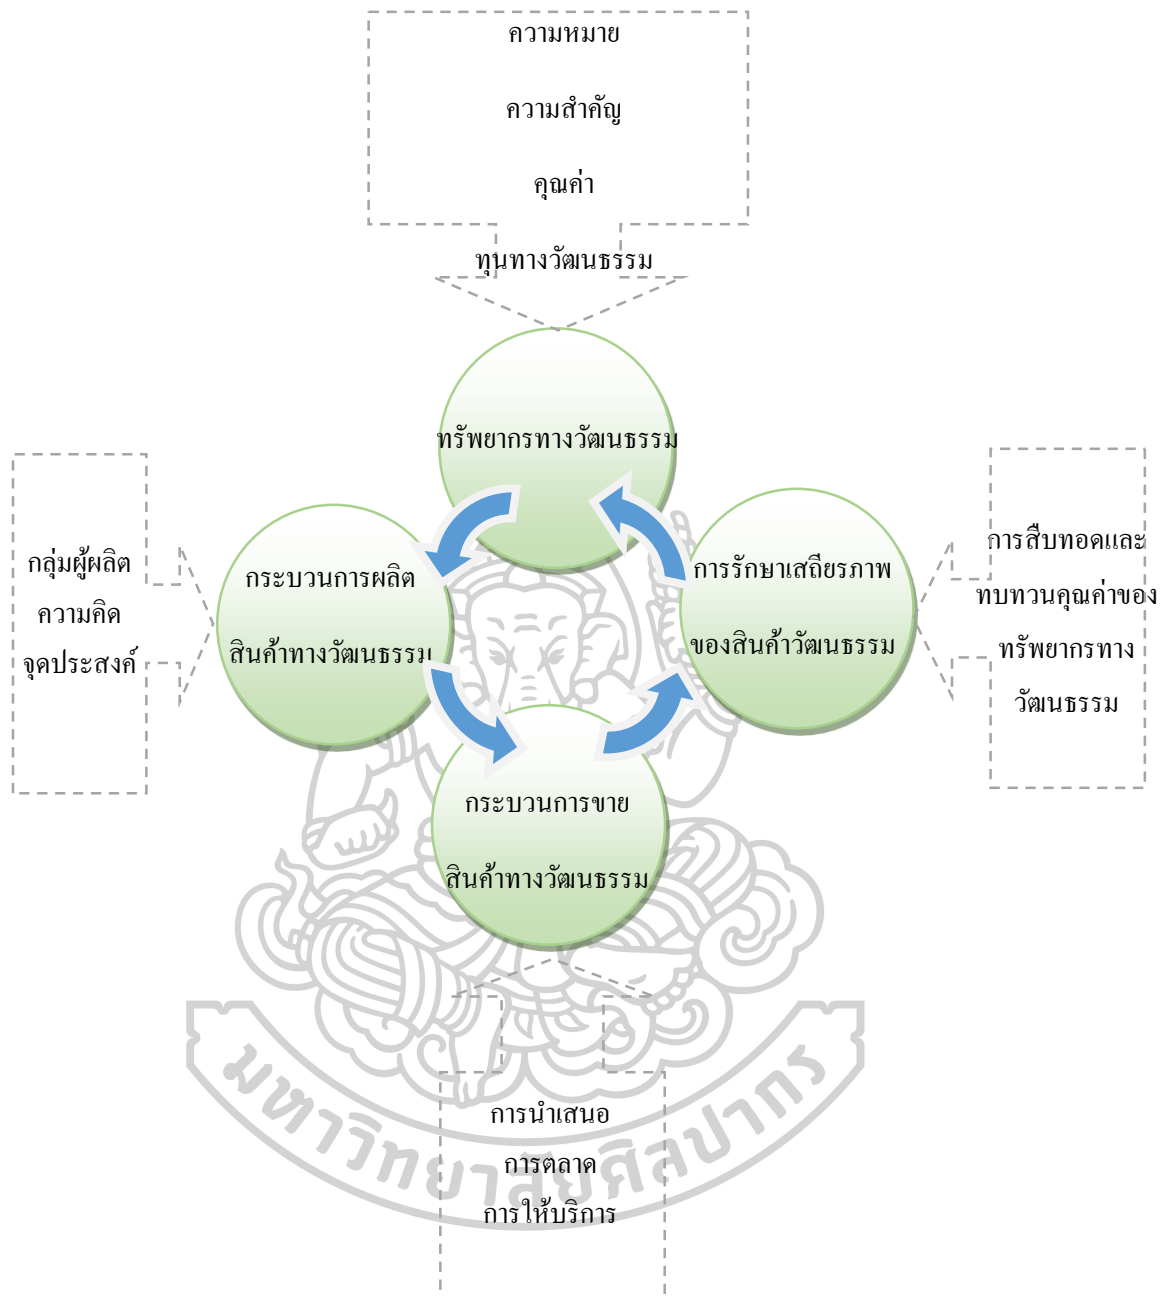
ความหมาย

ความสำคัญ

คุณค่า

ทุนทางวัฒนธรรม

ทรัพยากรทางวัฒนธรรม

กลุ่มผู้ผลิต
ความคิด
จุดประสงค์

กระบวนการผลิต
สินค้าทางวัฒนธรรม

การรักษาเสถียรภาพ
ของสินค้าวัฒนธรรม

การสืบทอดและทบทวนคุณค่าของทรัพยากรทางวัฒนธรรม

กระบวนการขาย
สินค้าทางวัฒนธรรม

การนำเสนอ
การตลาด
การให้บริการ

มหาวิทยาลัยศิลปากร